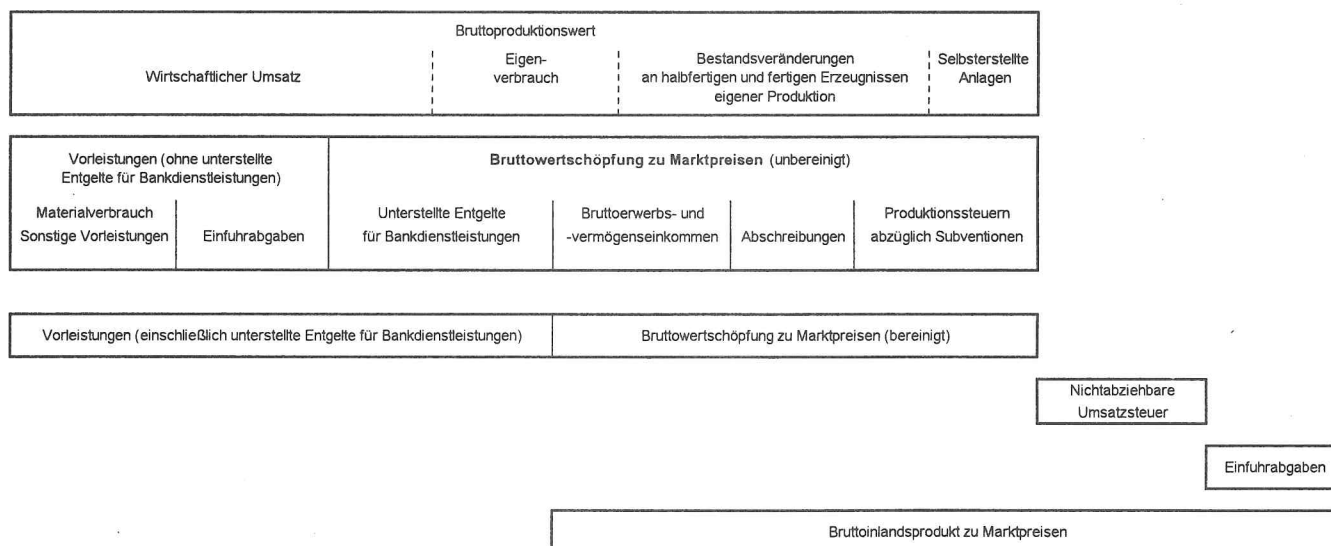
Bruttoproduktionswert

| Wirtschaftlicher Umsatz | Eigenverbrauch | Bestandsveränderungen an halbfertigen und fertigen Erzeugnissen eigener Produktion | Selbsterstellte Anlagen |
|---|---|---|---|

| Vorleistungen (ohne unterstellte Entgelte für Bankdienstleistungen) | | Bruttowertschöpfung zu Marktpreisen (unbereinigt) | | | |
|---|---|---|---|---|---|
| Materialverbrauch Sonstige Vorleistungen | Einfuhrabgaben | Unterstellte Entgelte für Bankdienstleistungen | Bruttoerwerbs- und -vermögenseinkommen | Abschreibungen | Produktionssteuern abzüglich Subventionen |

| Vorleistungen (einschließlich unterstellte Entgelte für Bankdienstleistungen) | Bruttowertschöpfung zu Marktpreisen (bereinigt) |
|---|---|

Nichtabziehbare Umsatzsteuer

Einfuhrabgaben

Bruttoinlandsprodukt zu Marktpreisen